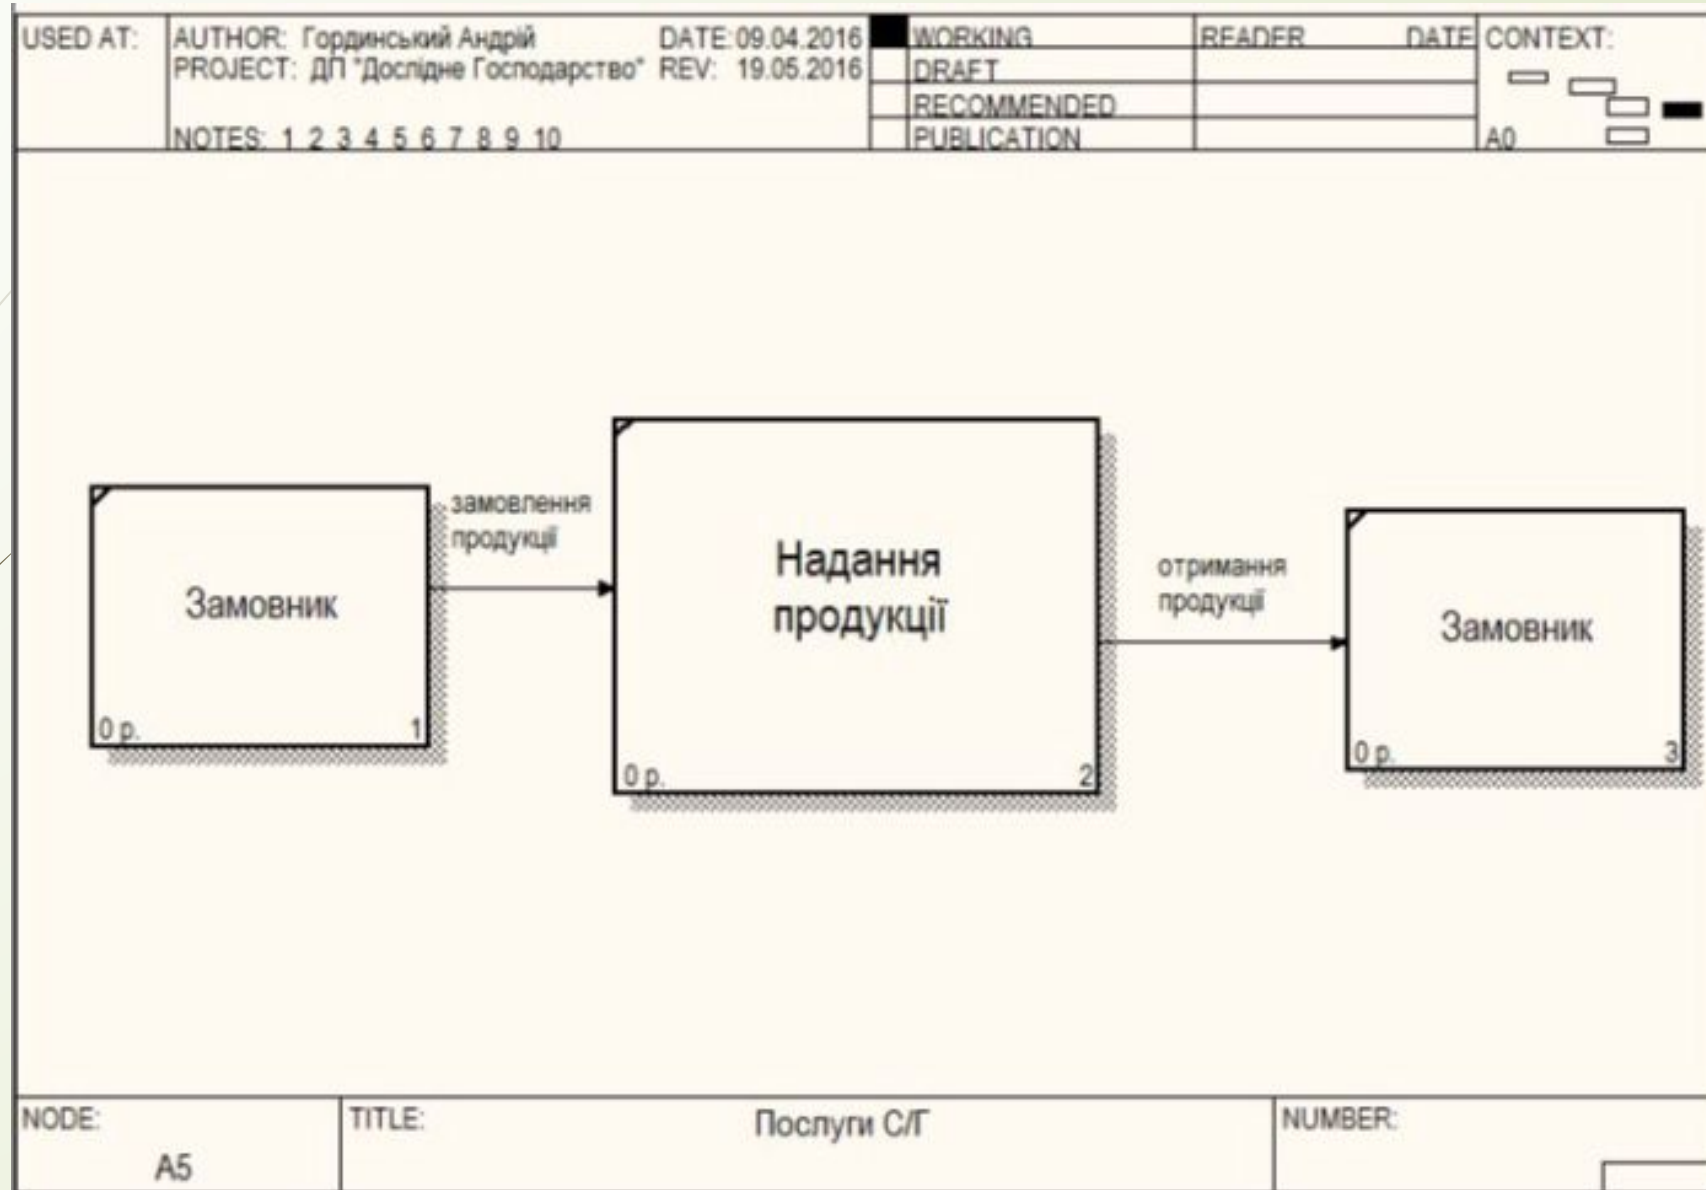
| USED AT: | AUTHOR: Гординський Андрій DATE: 09.04.2016 PROJECT: ДП "Дослідне Господарство" REV: 19.05.2016 NOTES: 1 2 3 4 5 6 7 8 9 10 | WORKING | READER | DATE | CONTEXT: |
|---|---|---|---|---|---|
| | | DRAFT | | | |
| | | RECOMMENDED | | | |
| | | PUBLICATION | | | A0 |

Замовник
0 р. 1

замовлення продукції

Надання продукції
0 р. 2

отримання продукції

Замовник
0 р. 3

| NODE: A5 | TITLE: Послуги С/Г | NUMBER: |
|---|---|---|